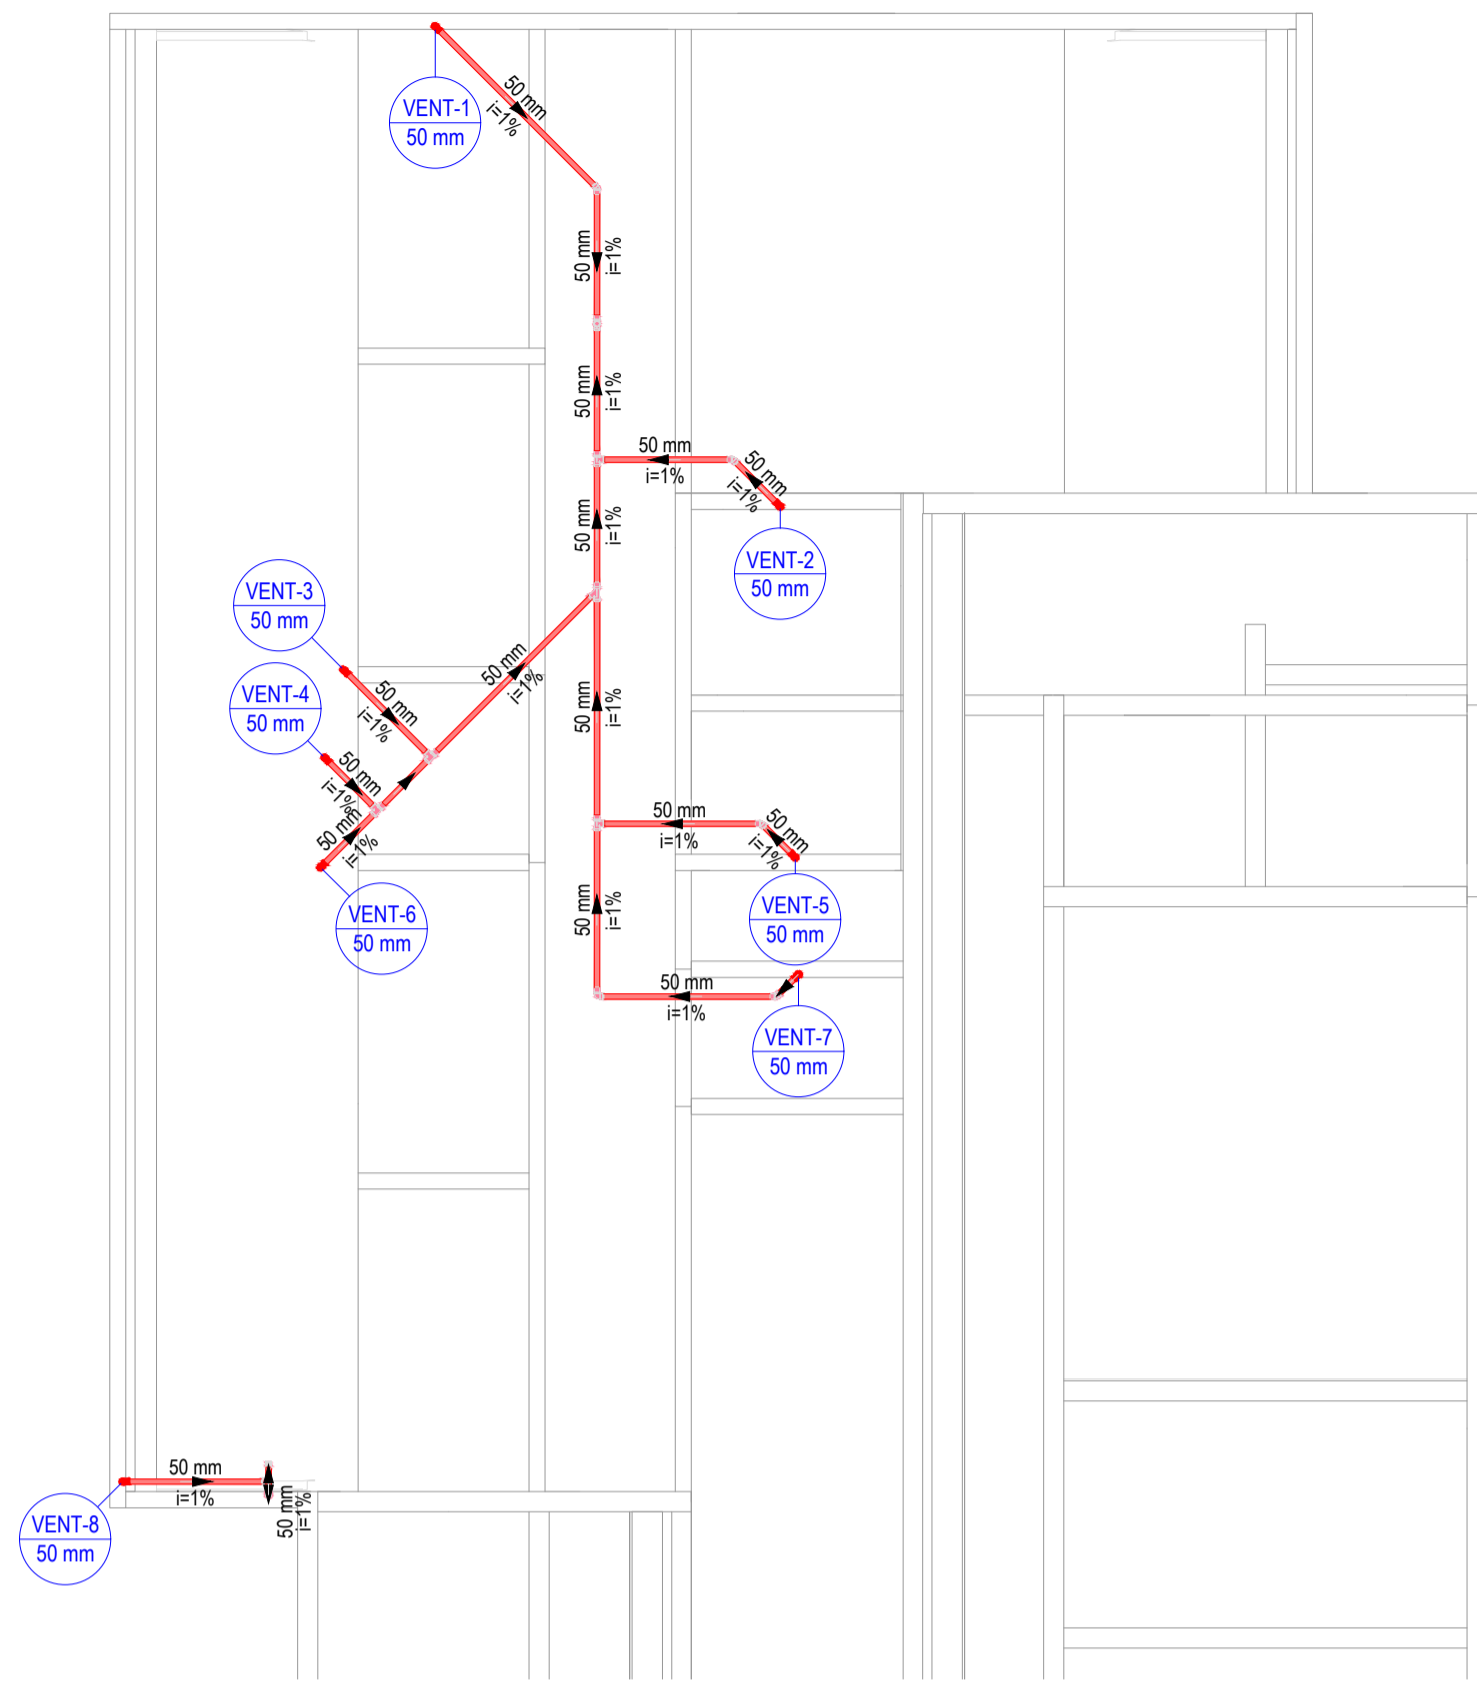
VENT-1
50 mm
50 mm
i=1%
50 mm
i=1%
50 mm
i=1%
50 mm
i=1%
50 mm
i=1%
VENT-2
50 mm
50 mm
i=1%
VENT-3
50 mm
50 mm
i=1%
50 mm
i=1%
VENT-4
50 mm
50 mm
i=1%
50 mm
i=1%
VENT-6
50 mm
50 mm
i=1%
50 mm
i=1%
50 mm
i=1%
VENT-5
50 mm
50 mm
i=1%
50 mm
i=1%
VENT-7
50 mm
50 mm
i=1%
50 mm
i=1%
VENT-8
50 mm